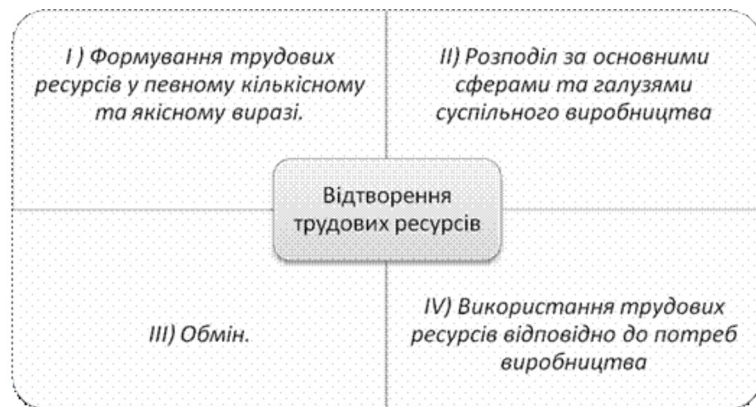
I ) Формування трудових ресурсів у певному кількісному та якісному виразі.

II) Розподіл за основними сферами та галузями суспільного виробництва

Відтворення трудових ресурсів

III) Обмін.

IV) Використання трудових ресурсів відповідно до потреб виробництва